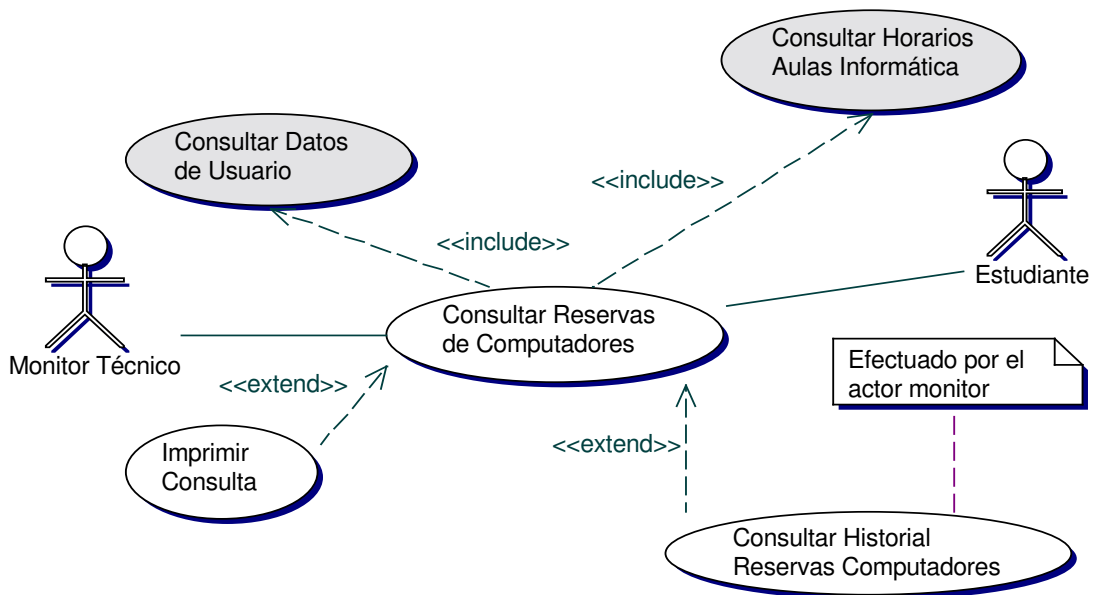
Consultar Horarios Aulas Informática

Consultar Datos de Usuario

<<include>>

<<include>>

Estudiante

Monitor Técnico

Consultar Reservas de Computadores

Efectuado por el actor monitor

<<extend>>

<<extend>>

Imprimir Consulta

Consultar Historial Reservas Computadores